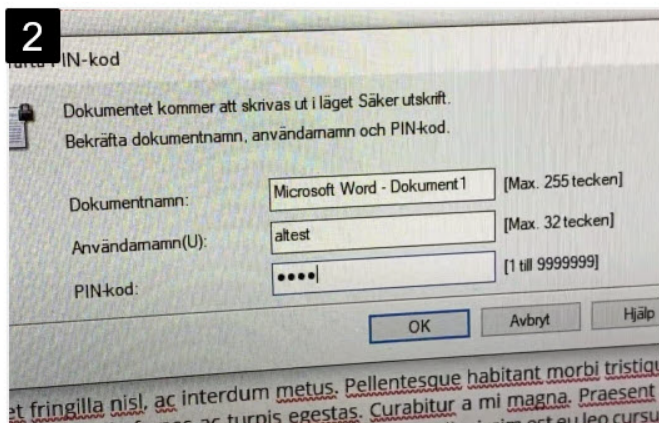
2

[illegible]PIN-kod

Dokumentet kommer att skrivas ut i läget Säker utskrift.
Bekräfta dokumentnamn, användarnamn och PIN-kod.

Dokumentnamn: Microsoft Word - Dokument1 [Max. 255 tecken]

Användarnamn(U): altest [Max. 32 tecken]

PIN-kod: •••• [1 till 9999999]

OK Avbryt Hjälp

et fringilla nisl, ac interdum metus. Pellentesque habitant morbi tristiq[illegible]
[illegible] ac turpis egestas. Curabitur a mi magna. Praesent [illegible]